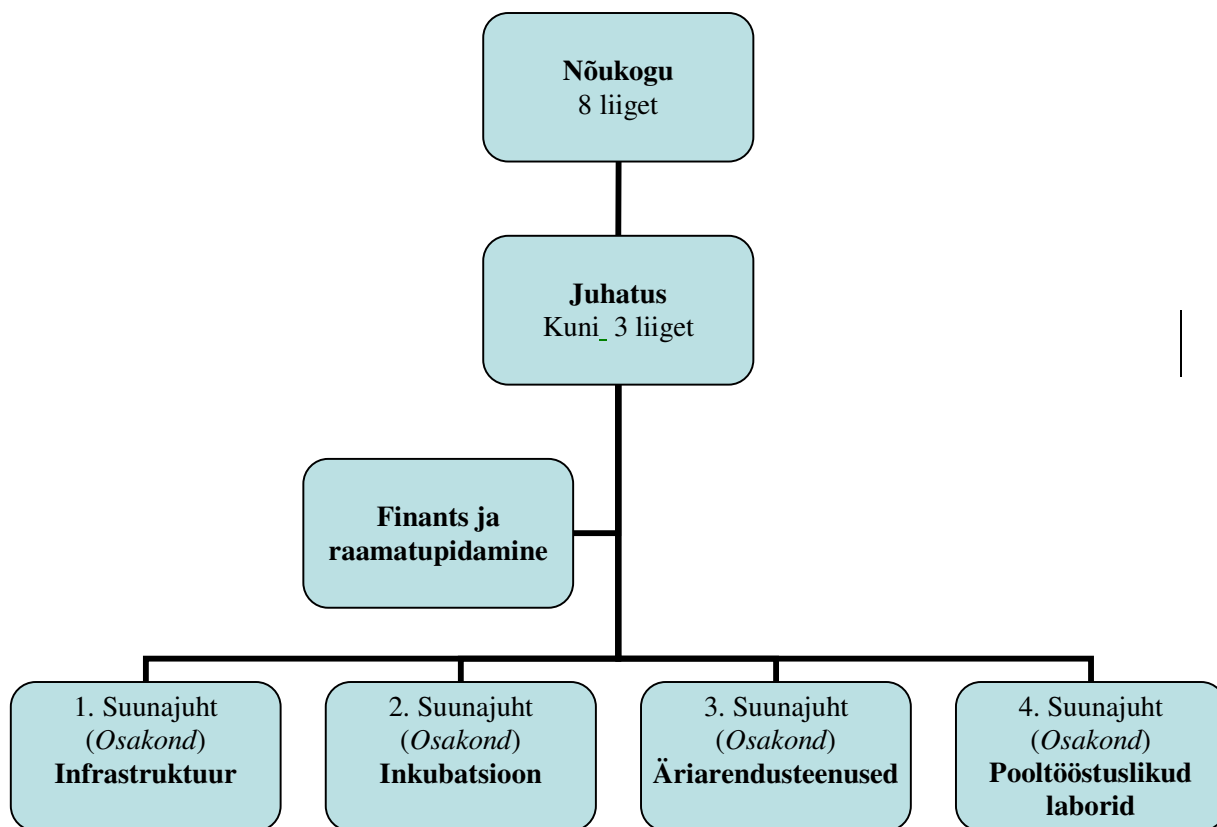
Nõukogu
8 liiget

Juhatus
Kuni 3 liiget

Finants ja raamatupidamine

1. Suunajuht
(Osakond)
Infrastruktuur

2. Suunajuht
(Osakond)
Inkubatsioon

3. Suunajuht
(Osakond)
Äriarendusteenused

4. Suunajuht
(Osakond)
Pooltööstuslikud laborid